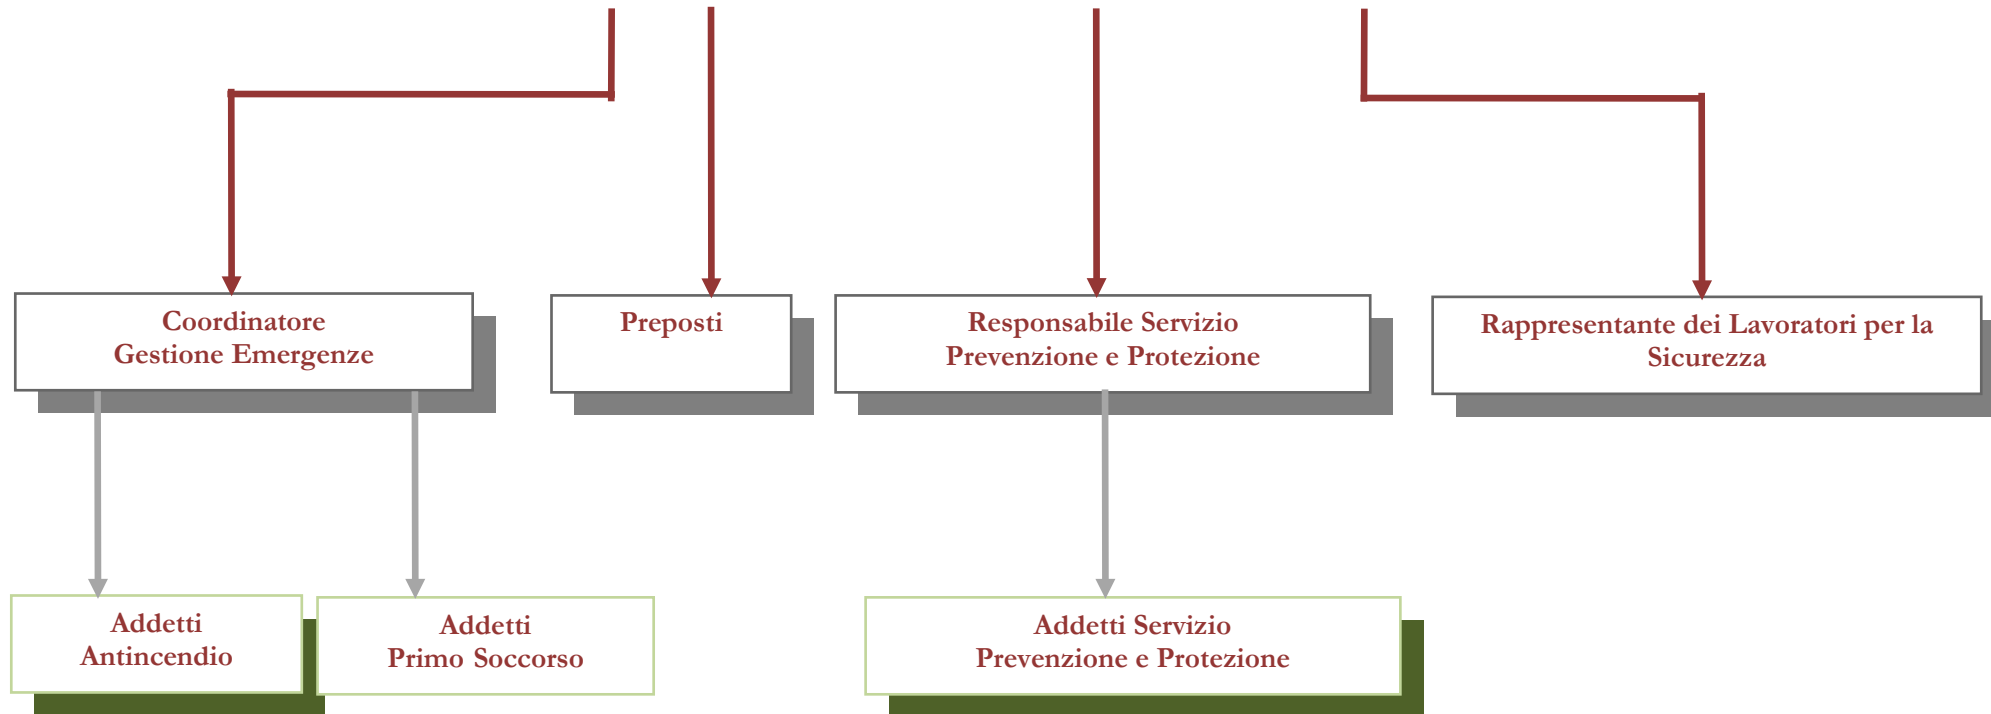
Coordinatore
Gestione Emergenze

Preposti

Responsabile Servizio
Prevenzione e Protezione

Rappresentante dei Lavoratori per la Sicurezza

Addetti
Antincendio

Addetti
Primo Soccorso

Addetti Servizio
Prevenzione e Protezione